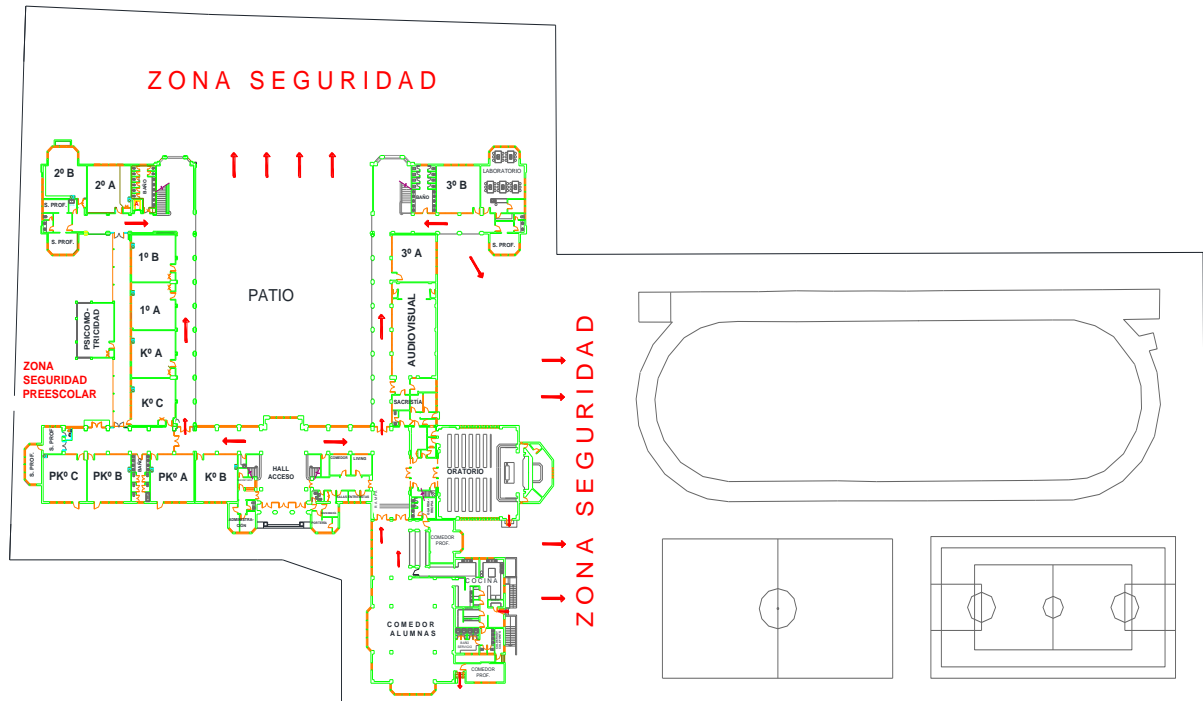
ZONA SEGURIDAD

2º B
2º A
BAÑO
S. PROF.
S. PROF.
3º B
LABORATORIO
BAÑO
S. PROF.
1º B
3º A
PATIO
1º A
PSICOMO-TRICIDAD
AUDIOVISUAL
Kº A
ZONA SEGURIDAD PREESCOLAR
Kº C
SACRISTIA
ZONA SEGURIDAD
S. PROF.
S. PROF.
PKº C
PKº B
PKº A
Kº B
HALL ACCESO
ORATORIO
COMEDOR PROF.
COCINA
COMEDOR ALUMNAS
COMEDOR PROF.
ZONA SEGURIDAD